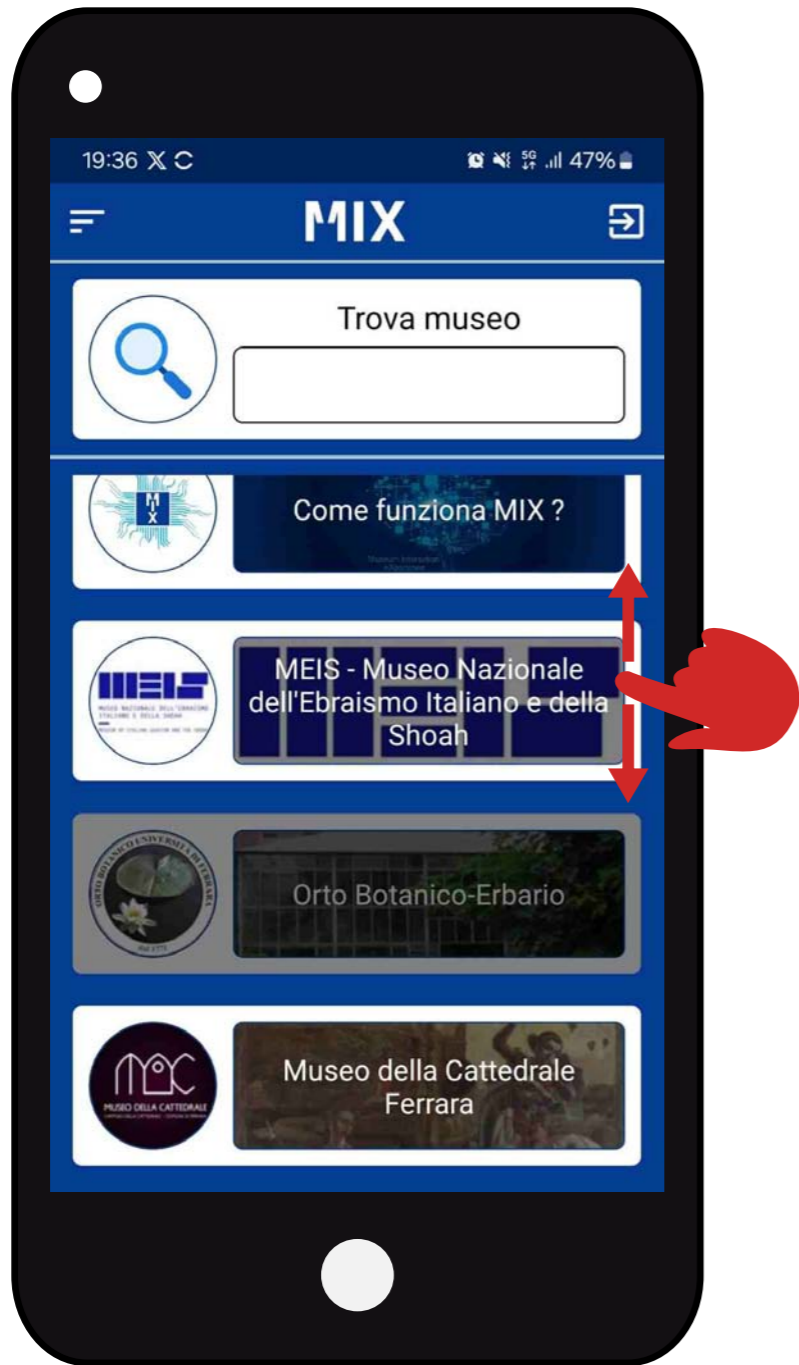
19:36 𝕏 C

47%

MIX

Trova museo

M I X

Come funziona MIX ?

MEIS

MUSEO NAZIONALE DELL'EBRAISMO ITALIANO E DELLA SHOAH

MEIS - Museo Nazionale dell'Ebraismo Italiano e della Shoah

ORTO BOTANICO UNIVERSITÀ DI FERRARA

Orto Botanico-Erbario

MUSEO DELLA CATTEDRALE

Museo della Cattedrale Ferrara